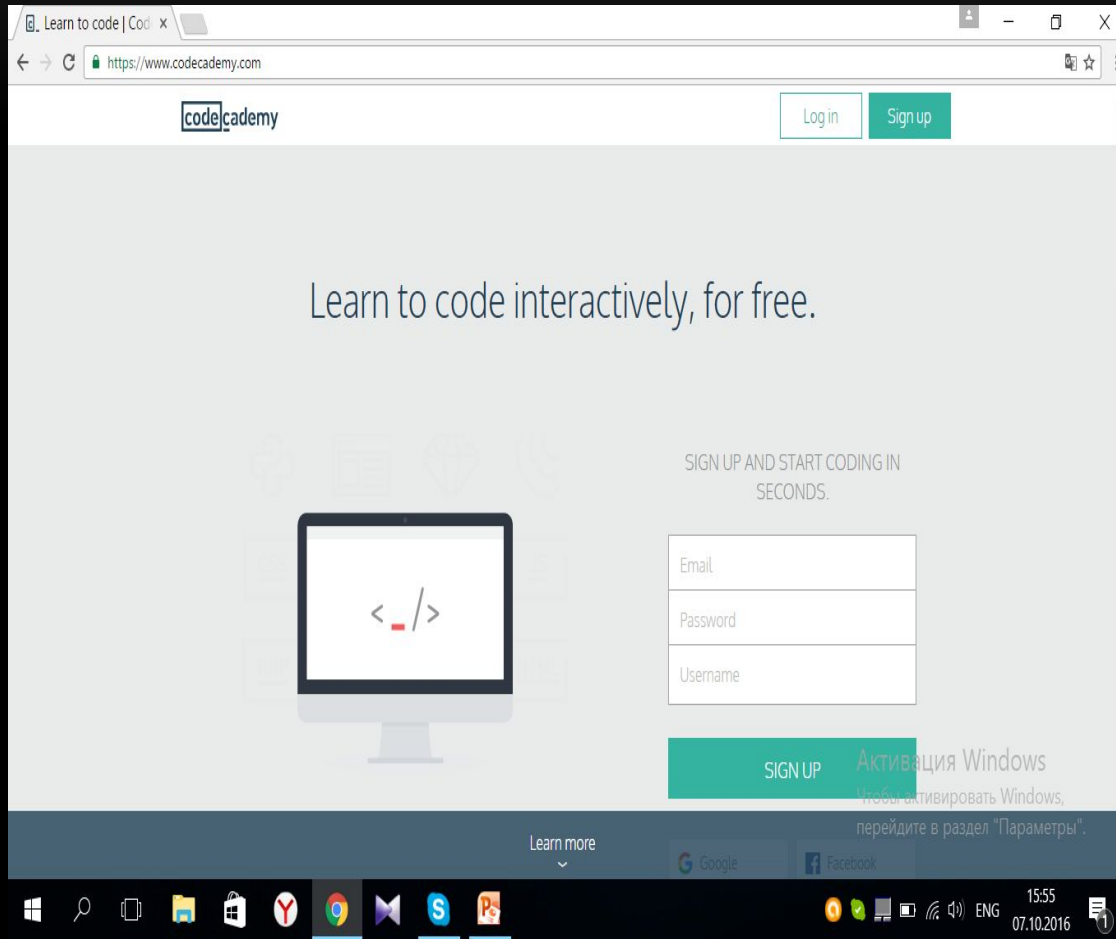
Learn to code | Cod ×

https://www.codecademy.com

codecademy

Log in

Sign up

Learn to code interactively, for free.

SIGN UP AND START CODING IN SECONDS.

<_/>

Email

Password

Username

SIGN UP

Активация Windows
Чтобы активировать Windows, перейдите в раздел "Параметры".

Learn more

Google

Facebook

ENG

15:55
07.10.2016